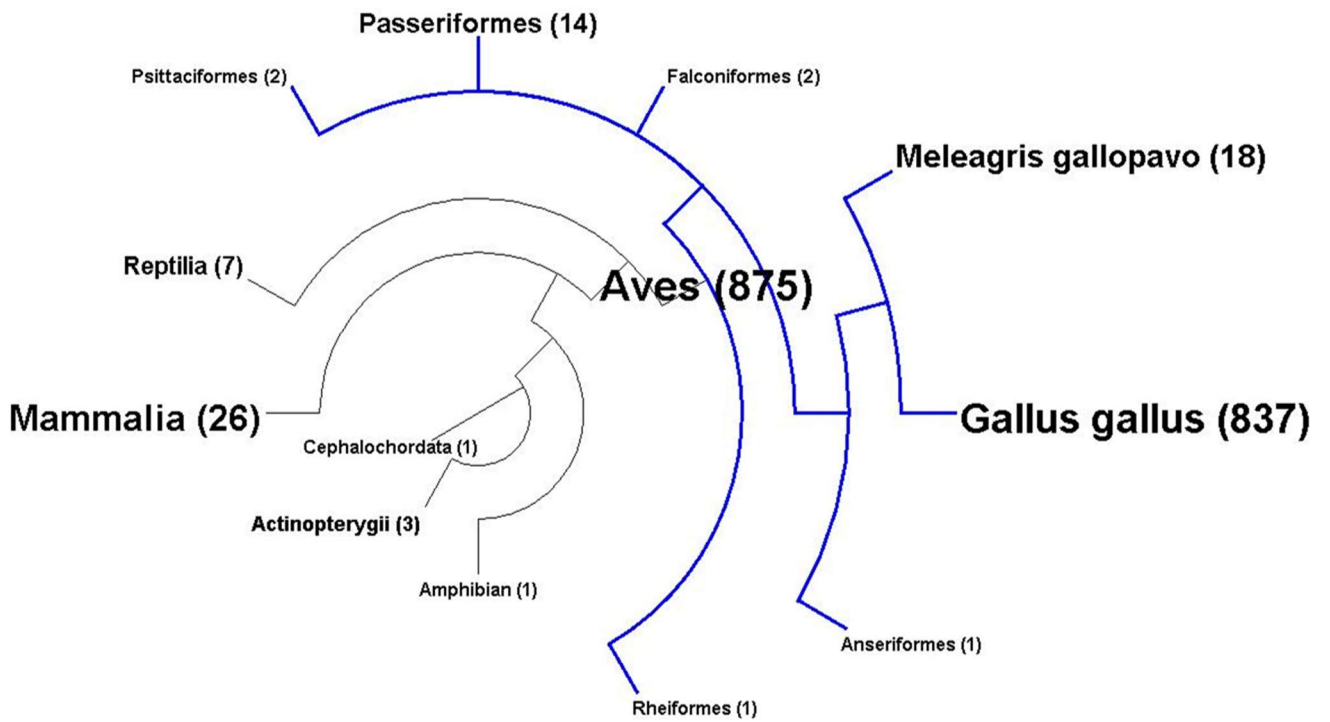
Passeriformes (14)

Psittaciformes (2)

Falconiformes (2)

Meleagris gallopavo (18)

Reptilia (7)

Aves (875)

Mammalia (26)

Gallus gallus (837)

Cephalochordata (1)

Actinopterygii (3)

Amphibian (1)

Anseriformes (1)

Rheiformes (1)